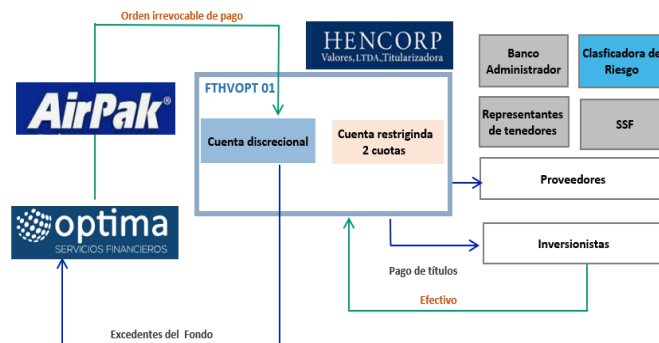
Orden irrevocable de pago

HENCORP
Valores, LTDA.,Titularizadora

AirPak

FTHVOPT 01

Cuenta discrecional

Cuenta restringida 2 cuotas

Banco Administrador

Clasificadora de Riesgo

Representantes de tenedores

SSF

Proveedores

optima
SERVICIOS FINANCIEROS

Inversionistas

Pago de títulos

Efectivo

Excedentes del Fondo